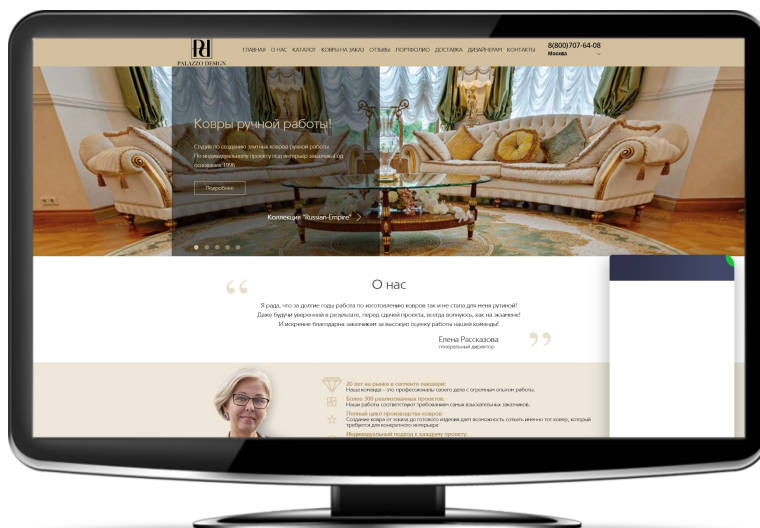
PALAZZO DESIGN

ГЛАВНАЯ О НАС КАТАЛОГ КОВРЫ НА ЗАКАЗ ОТЗЫВЫ ПОРТФОЛИО ДОСТАВКА ДИЗАЙНЕРАМ КОНТАКТЫ 8(800)707-64-08 Москва

Ковры ручной работы!

Студия по созданию элитных ковров ручной работы. По индивидуальному проекту под интерьер заказчика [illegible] основания 1996

Подробнее

Коллекция "Russian-Empire"

О нас

Я рада, что за долгие годы работа по изготовлению ковров так и не стала для меня рутиной! Даже будучи уверенной в результате, перед сдачей проекта, всегда волнуюсь, как на экзамене! И искренне благодарна заказчикам за высокую оценку работы нашей команды!

Елена Рассказова
генеральный директор

20 лет на рынке в сегменте люкс!
Наша команда – это профессионалы своего дела с огромным опытом работы.

Более 300 реализованных проектов
Наши работы соответствуют требованиям самых взыскательных заказчиков.

Полный цикл производства ковров
Создание ковра от эскиза до готового изделия дает возможность соткать именно тот ковер, который требуется для конкретного интерьера.

Индивидуальный подход к каждому проекту
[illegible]